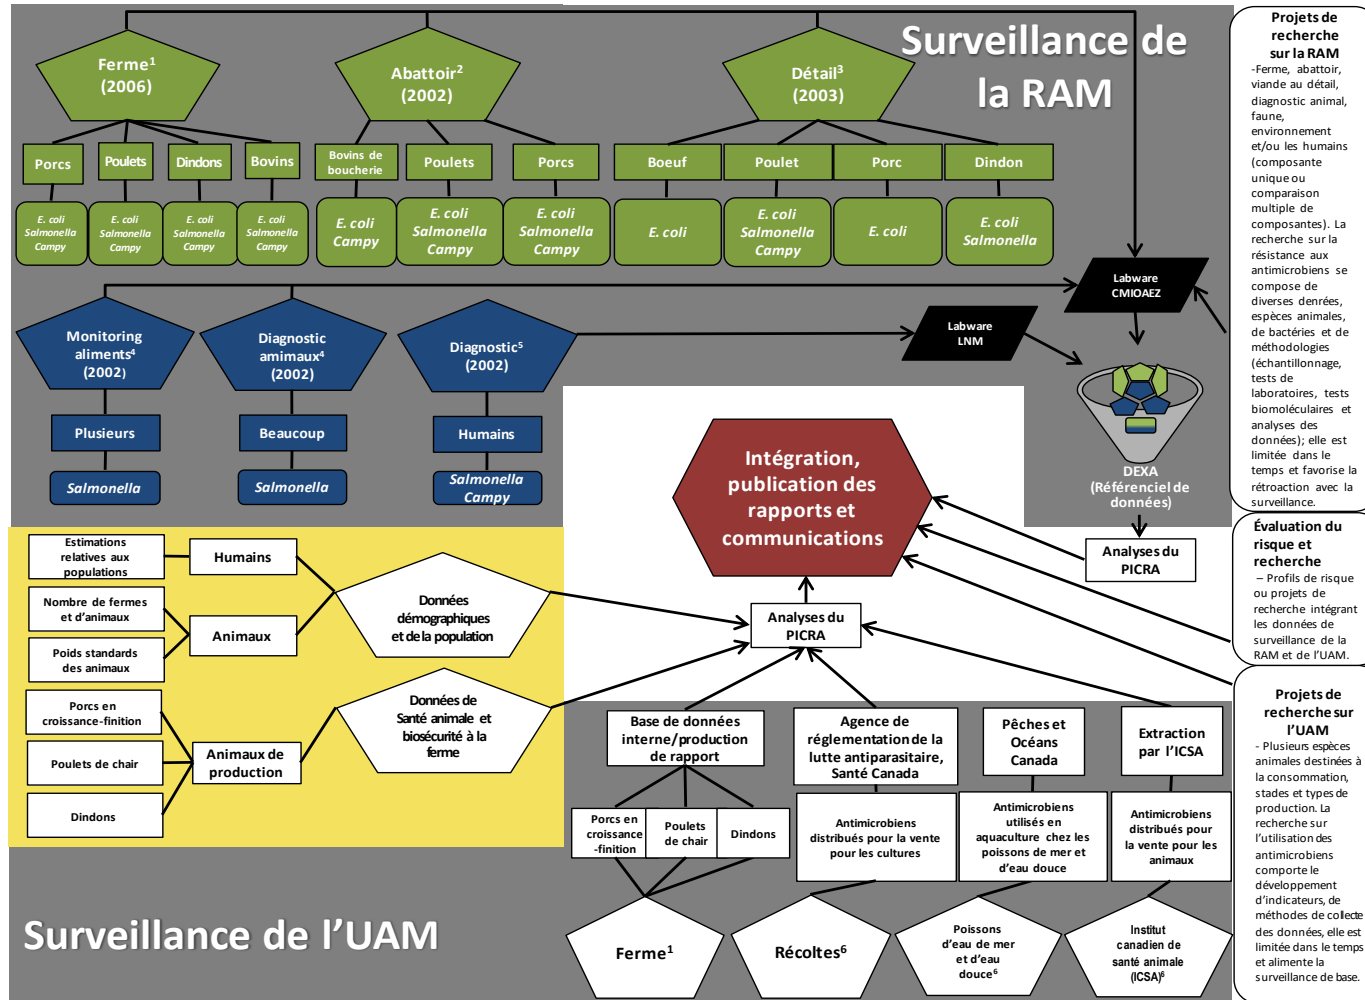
Surveillance de la RAM

Ferme$^1$ (2006)

Abattoir$^2$ (2002)

Détail$^3$ (2003)

Porcs | Poulets | Dindons | Bovins

E. coli Salmonella Campy | E. coli Salmonella Campy | E. coli Salmonella Campy | E. coli Salmonella Campy

Bovins de boucherie | Poulets | Porcs

E. coli Campy | E. coli Salmonella Campy | E. coli Salmonella Campy

Boeuf | Poulet | Porc | Dindon

E. coli | E. coli Salmonella Campy | E. coli | E. coli Salmonella

Labware CMIOAEZ

Monitoring aliments$^4$ (2002)

Diagnostic amimaux$^4$ (2002)

Diagnostic$^5$ (2002)

Labware LNM

Plusieurs | Beaucoup | Humains

Salmonella | Salmonella | Salmonella Campy

DEXA (Référenciel de données)

Analyses du PICRA

Intégration, publication des rapports et communications

Projets de recherche sur la RAM
-Ferme, abattoir, viande au détail, diagnostic animal, faune, environnement et/ou les humains (composante unique ou comparaison multiple de composantes). La recherche sur la résistance aux antimicrobiens se compose de diverses denrées, espèces animales, de bactéries et de méthodologies (échantillonnage, tests de laboratoires, tests biomoléculaires et analyses des données); elle est limitée dans le temps et favorise la rétroaction avec la surveillance.

Évaluation du risque et recherche
– Profils de risque ou projets de recherche intégrant les données de surveillance de la RAM et de l'UAM.

Projets de recherche sur l'UAM
- Plusieurs espèces animales destinées à la consommation, stades et types de production. La recherche sur l'utilisation des antimicrobiens comporte le développement d'indicateurs, de méthodes de collecte des données, elle est limitée dans le temps et alimente la surveillance de base.

Estimations relatives aux populations

Humains

Nombre de fermes et d'animaux

Poids standards des animaux

Animaux

Données démographiques et de la population

Porcs en croissance-finition

Poulets de chair

Dindons

Animaux de production

Données de Santé animale et biosécurité à la ferme

Analyses du PICRA

Base de données interne/production de rapport

Agence de réglementation de la lutte antiparasitaire, Santé Canada

Pêches et Océans Canada

Extraction par l'ICSA

Porcs en croissance -finition | Poulets de chair | Dindons

Antimicrobiens distribués pour la vente pour les cultures

Antimicrobiens utilisés en aquaculture chez les poissons de mer et d'eau douce

Antimicrobiens distribués pour la vente pour les animaux

Surveillance de l'UAM

Ferme$^1$

Récoltes$^6$

Poissons d'eau de mer et d'eau douce$^6$

Institut canadien de santé animale (ICSA)$^6$